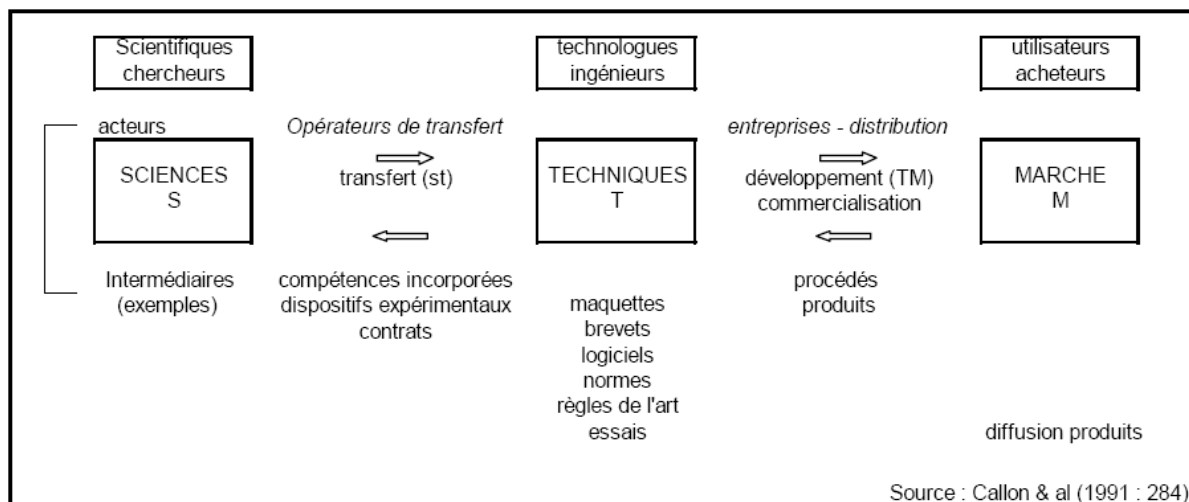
Scientifiques chercheurs

technologues ingénieurs

utilisateurs acheteurs

acteurs

Opérateurs de transfert

entreprises - distribution

SCIENCES
S

transfert (st)

TECHNIQUES
T

développement (TM)
commercialisation

MARCHE
M

Intermédiaires (exemples)

compétences incorporées
dispositifs expérimentaux
contrats

maquettes
brevets
logiciels
normes
règles de l'art
essais

procédés
produits

diffusion produits

Source : Callon & al (1991 : 284)